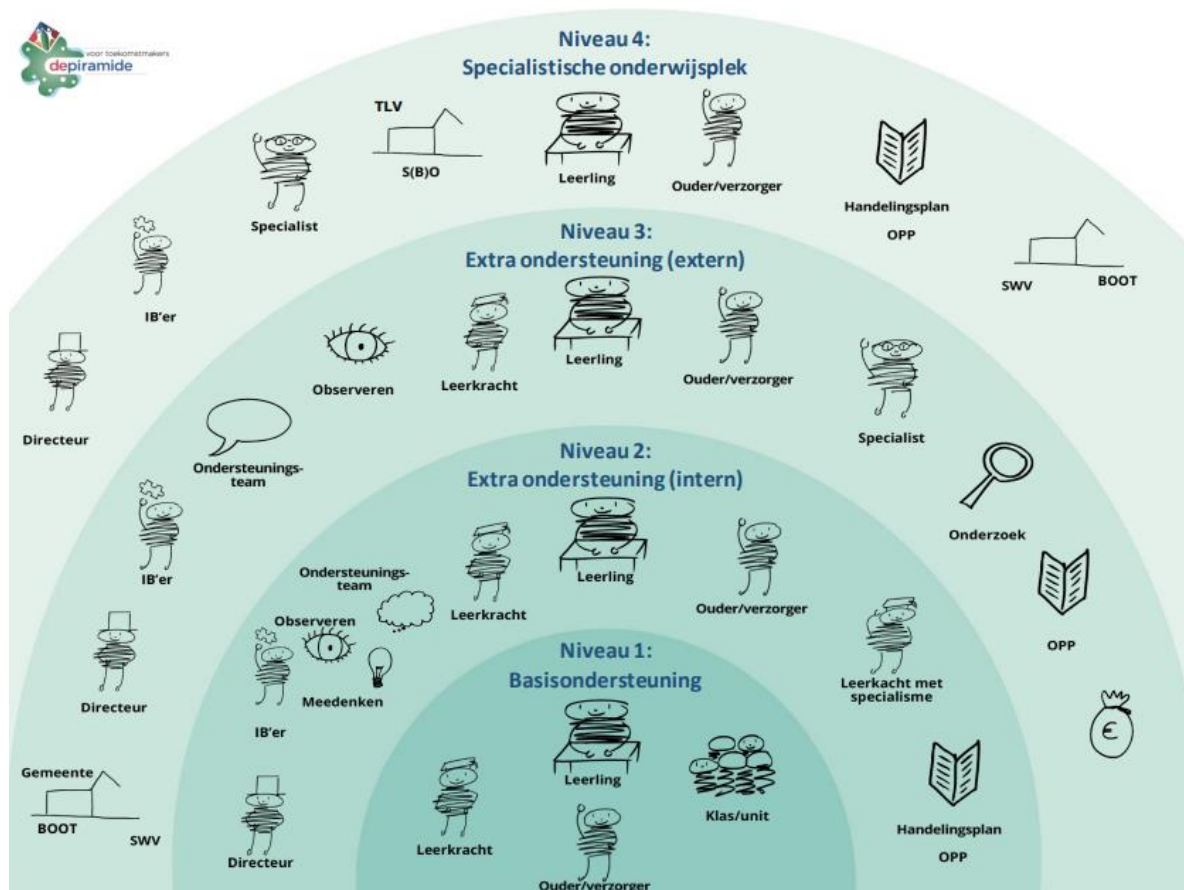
voor toekomstmakers
depiramide

Niveau 4:
Specialistische onderwijsplek

TLV
S(B)O
Leerling
Ouder/verzorger
Specialist
Handelingsplan
OPP
IB'er
SWV
BOOT
Directeur

Niveau 3:
Extra ondersteuning (extern)

Observeren
Leerkracht
Leerling
Ouder/verzorger
Specialist
Ondersteuningsteam
Onderzoek
IB'er

Niveau 2:
Extra ondersteuning (intern)

Ondersteuningsteam
Leerkracht
Leerling
Ouder/verzorger
Observeren
Meedenken
OPP
Directeur
IB'er
Leerkacht met specialisme

Niveau 1:
Basisondersteuning

Leerling
Klas/unit
Leerkracht
Ouder/verzorger
Gemeente
BOOT
SWV
Directeur
Handelingsplan
OPP
€